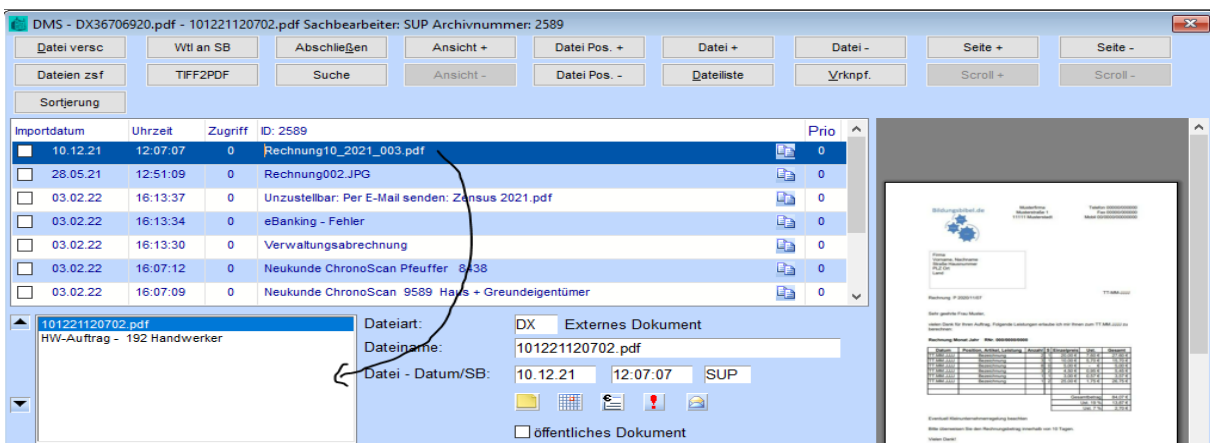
DMS - DX36706920.pdf - 101221120702.pdf Sachbearbeiter: SUP Archivnummer: 2589

Datei versc | Wtl an SB | Abschließen | Ansicht + | Datei Pos. + | Datei + | Datei - | Seite + | Seite -
Dateien zsf | TIFF2PDF | Suche | Ansicht - | Datei Pos. - | Dateiliste | Vrknpf. | Scroll + | Scroll -
Sortierung

| Importdatum | Uhrzeit | Zugriff | ID: 2589 | Prio |
|---|---|---|---|---|
| 10.12.21 | 12:07:07 | 0 | Rechnung10_2021_003.pdf | 0 |
| 28.05.21 | 12:51:09 | 0 | Rechnung002.JPG | 0 |
| 03.02.22 | 16:13:37 | 0 | Unzustellbar: Per E-Mail senden: Zensus 2021.pdf | 0 |
| 03.02.22 | 16:13:34 | 0 | eBanking - Fehler | 0 |
| 03.02.22 | 16:13:30 | 0 | Verwaltungsabrechnung | 0 |
| 03.02.22 | 16:07:12 | 0 | Neukunde ChronoScan Pfeuffer 8438 | 0 |
| 03.02.22 | 16:07:09 | 0 | Neukunde ChronoScan 9589 Haus + Greundeigentümer | 0 |

101221120702.pdf
HW-Auftrag - 192 Handwerker

Dateiart: DX Externes Dokument
Dateiname: 101221120702.pdf
Datei - Datum/SB: 10.12.21 12:07:07 SUP

öffentliches Dokument

Bildungsbibel.de
Rechnung
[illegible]